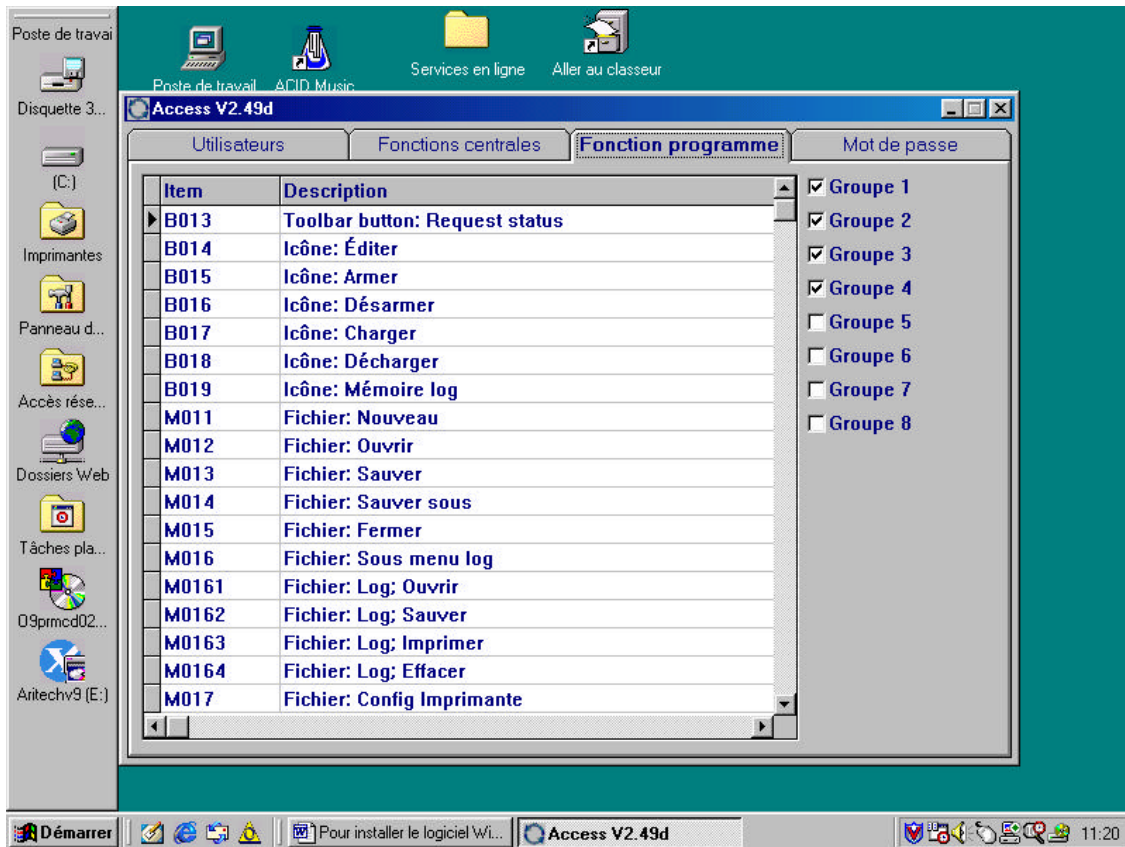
Poste de travai

Disquette 3...

(C:)

Imprimantes

Panneau d...

Accès rése...

Dossiers Web

Tâches pla...

09prmcd02...

Aritechv9 (E:)

Poste de travail

ACID Music

Services en ligne

Aller au classeur

Access V2.49d

Utilisateurs

Fonctions centrales

Fonction programme

Mot de passe

| Item | Description |
|---|---|
| B013 | Toolbar button: Request status |
| B014 | Icône: Éditer |
| B015 | Icône: Armer |
| B016 | Icône: Désarmer |
| B017 | Icône: Charger |
| B018 | Icône: Décharger |
| B019 | Icône: Mémoire log |
| M011 | Fichier: Nouveau |
| M012 | Fichier: Ouvrir |
| M013 | Fichier: Sauver |
| M014 | Fichier: Sauver sous |
| M015 | Fichier: Fermer |
| M016 | Fichier: Sous menu log |
| M0161 | Fichier: Log; Ouvrir |
| M0162 | Fichier: Log; Sauver |
| M0163 | Fichier: Log; Imprimer |
| M0164 | Fichier: Log; Effacer |
| M017 | Fichier: Config Imprimante |

☑ Groupe 1
☑ Groupe 2
☑ Groupe 3
☑ Groupe 4
☐ Groupe 5
☐ Groupe 6
☐ Groupe 7
☐ Groupe 8

Démarrer

Pour installer le logiciel Wi...

Access V2.49d

11:20